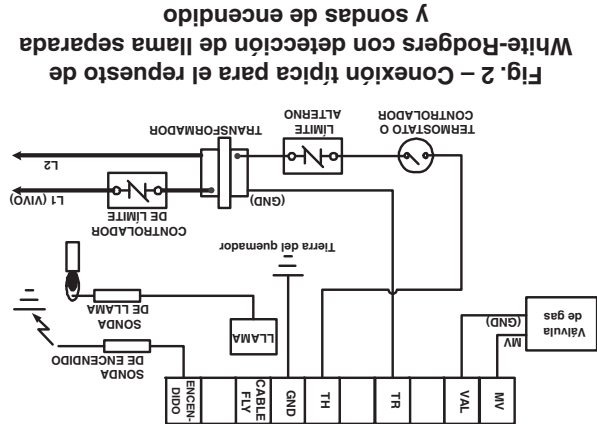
Fig. 2 – Conexión típica para el repuesto de White-Rodgers con detección de llama separada y sondas de encendido

TERMOSTATO O CONTROLADOR

LÍMITE ALTERNO

TRANSFORMADOR

(GND)

L2

L1 (VIVO)

CONTROLADOR DE LÍMITE

Tierra del quemador

SONDA DE LLAMA

SONDA DE ENCENDIDO

LLAMA

Válvula de gas

MV

(GND)

| ENCEN-DIDO | | CABLE FLY | GND | TH | | TR | | VAL | MV |
|---|---|---|---|---|---|---|---|---|---|